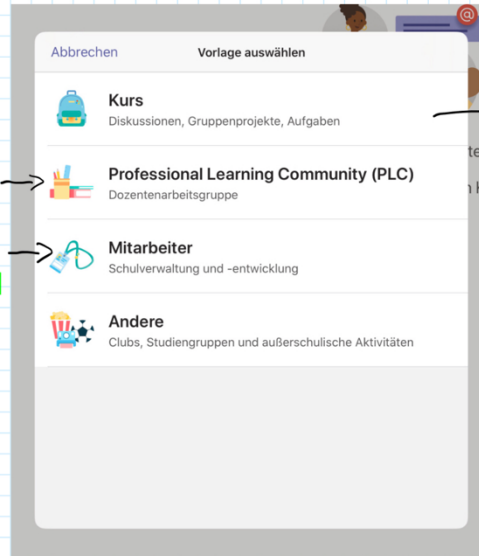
Abbrechen

Vorlage auswählen

Kurs
Diskussionen, Gruppenprojekte, Aufgaben

Professional Learning Community (PLC)
Dozentenarbeitsgruppe

Mitarbeiter
Schulverwaltung und -entwicklung

Andere
Clubs, Studiengruppen und außerschulische Aktivitäten